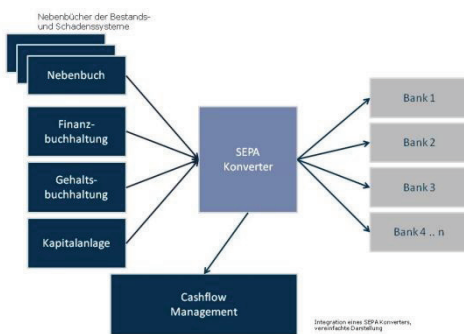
Nebenbücher der Bestands- und Schadenssysteme

Nebenbuch

Finanzbuchhaltung

Gehaltsbuchhaltung

Kapitalanlage

SEPA Konverter

Bank 1

Bank 2

Bank 3

Bank 4 .. n

Cashflow Management

Integration eines SEPA Konverters, vereinfachte Darstellung